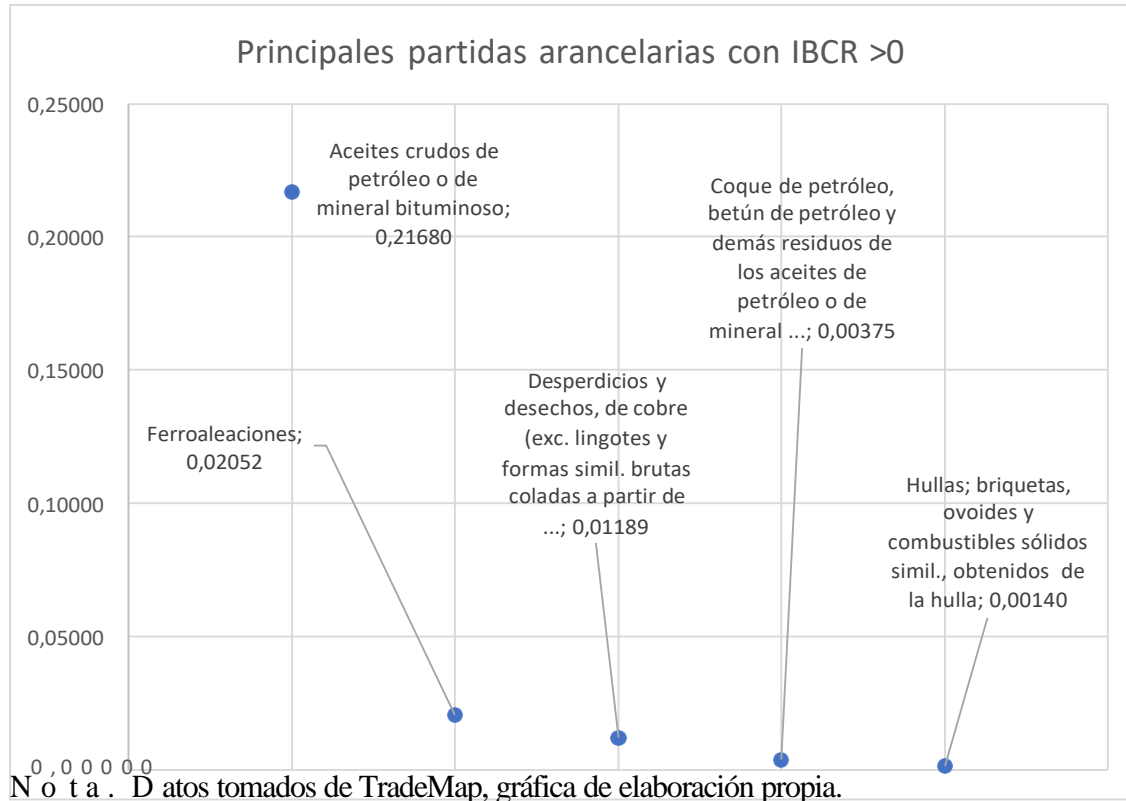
Principales partidas arancelarias con IBCR >0

0,25000
0,20000
0,15000
0,10000
0,05000
0,00000

Aceites crudos de petróleo o de mineral bituminoso; 0,21680

Ferroaleaciones; 0,02052

Desperdicios y desechos, de cobre (exc. lingotes y formas simil. brutas coladas a partir de ...; 0,01189

Coque de petróleo, betún de petróleo y demás residuos de los aceites de petróleo o de mineral ...; 0,00375

Hullas; briquetas, ovoides y combustibles sólidos simil., obtenidos de la hulla; 0,00140

Nota. Datos tomados de TradeMap, gráfica de elaboración propia.